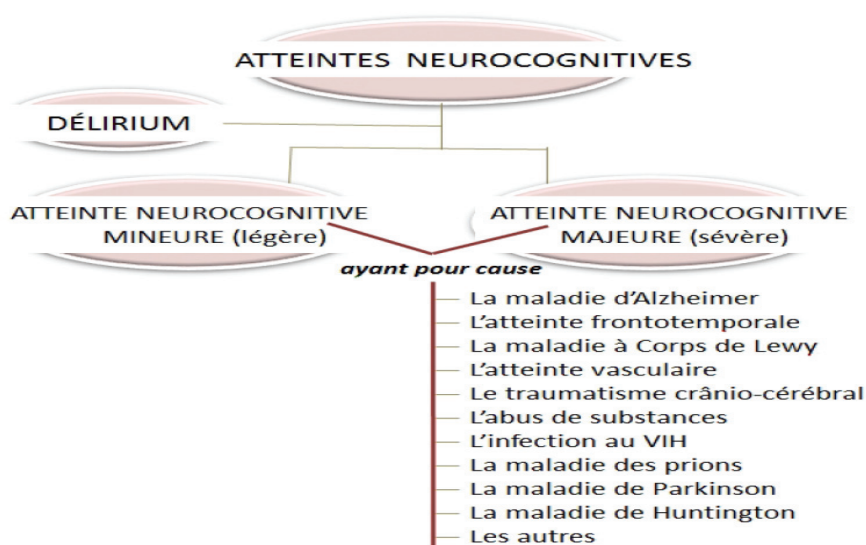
ATTEINTES NEUROCOGNITIVES

DÉLIRIUM

ATTEINTE NEUROCOGNITIVE MINEURE (légère)

ATTEINTE NEUROCOGNITIVE MAJEURE (sévère)

ayant pour cause

La maladie d'Alzheimer
L'atteinte frontotemporale
La maladie à Corps de Lewy
L'atteinte vasculaire
Le traumatisme crânio-cérébral
L'abus de substances
L'infection au VIH
La maladie des prions
La maladie de Parkinson
La maladie de Huntington
Les autres